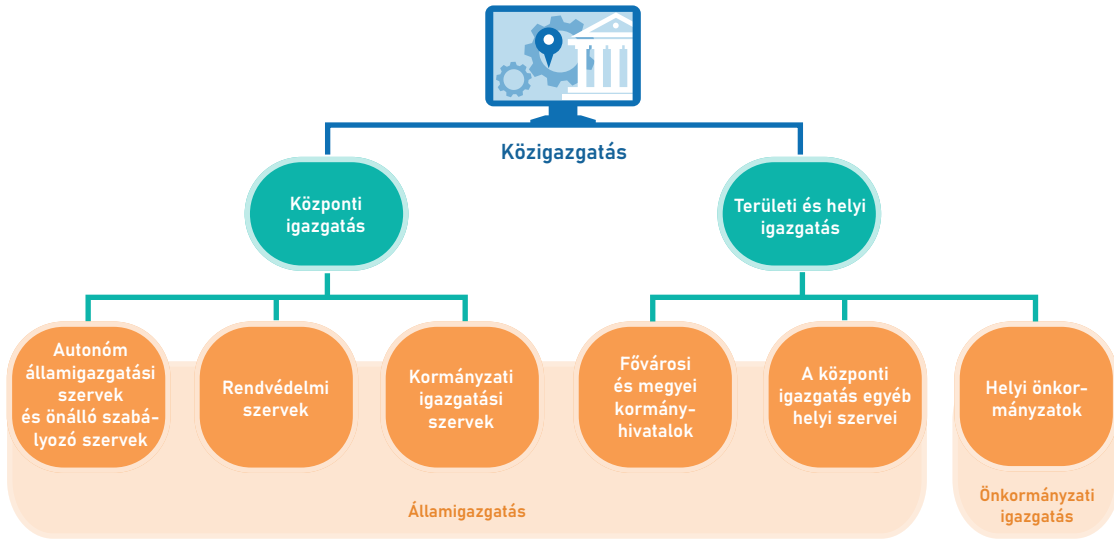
Közigazgatás

Központi igazgatás

Területi és helyi igazgatás

Autonóm államigazgatási szervek és önálló szabályozó szervek

Rendvédelmi szervek

Kormányzati igazgatási szervek

Fővárosi és megyei kormányhivatalok

A központi igazgatás egyéb helyi szervei

Helyi önkormányzatok

Államigazgatás

Önkormányzati igazgatás